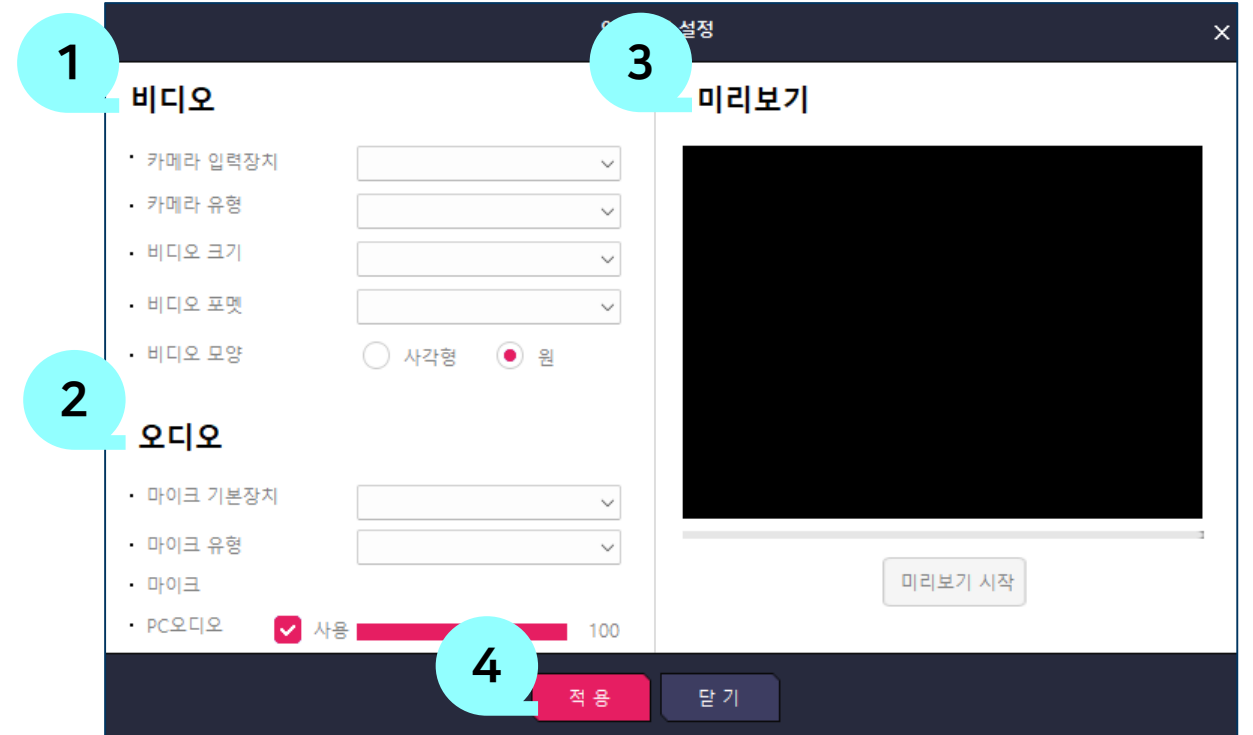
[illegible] 설정

×

1

비디오

· 카메라 입력장치

· 카메라 유형

· 비디오 크기

· 비디오 포멧

· 비디오 모양

사각형

원

2

오디오

· 마이크 기본장치

· 마이크 유형

· 마이크

· PC오디오

사용

100

3

미리보기

미리보기 시작

4

적 용

닫 기